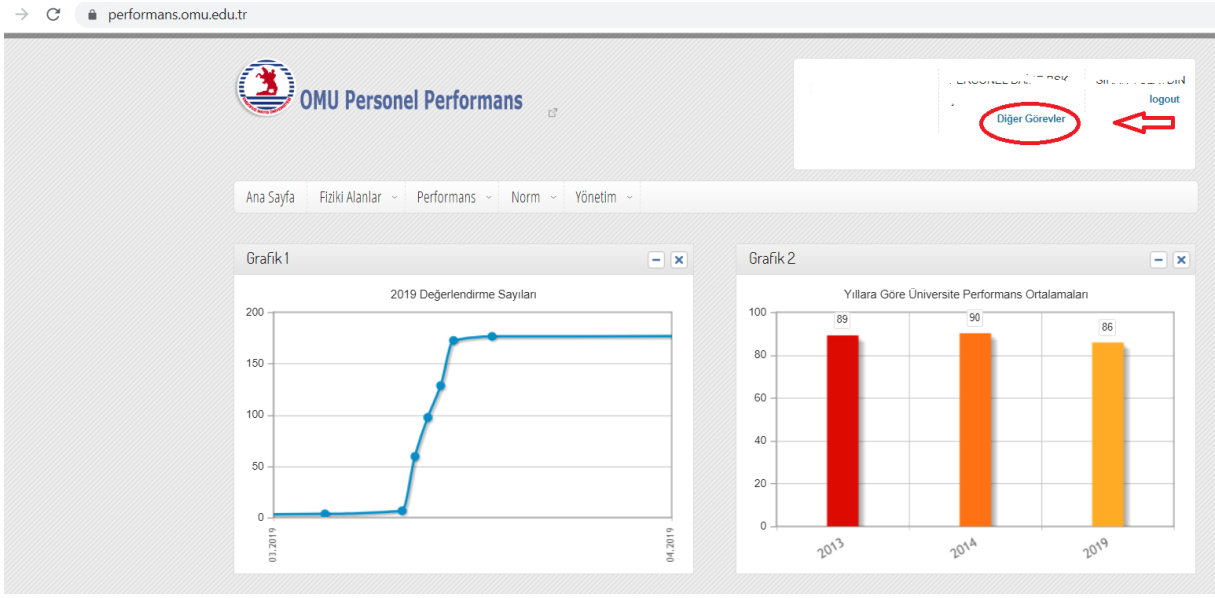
performans.omu.edu.tr

OMU Personel Performans

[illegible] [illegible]
logout
Diğer Görevler

Ana Sayfa | Fiziki Alanlar | Performans | Norm | Yönetim

Grafik 1

2019 Değerlendirme Sayıları

200
150
100
50
0
03.2019
04.2019

Grafik 2

Yıllara Göre Üniversite Performans Ortalamaları

100
80
60
40
20
0
89
90
86
2013
2014
2019